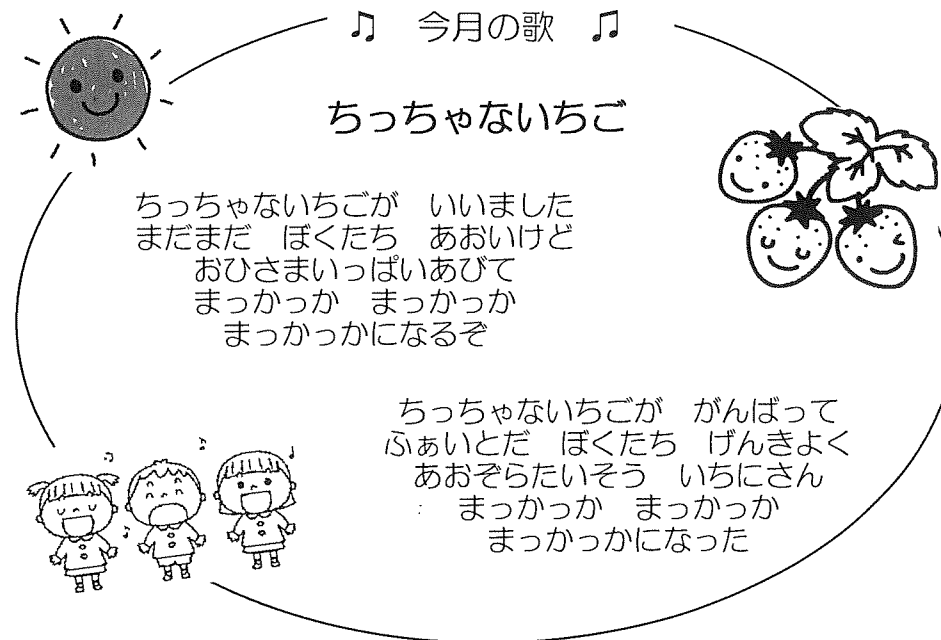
♫ 今月の歌 ♫

ちっちゃないちご

ちっちゃないちごが いいました
まだまだ ぼくたち あおいけど
おひさまいっぱいあびて
まっかっか まっかっか
まっかっかになるぞ

ちっちゃないちごが がんばって
ふぁいとだ ぼくたち げんきよく
あおぞらたいそう いちにさん
まっかっか まっかっか
まっかっかになった